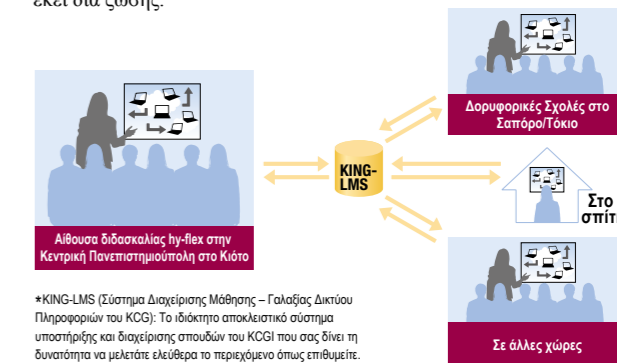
εκεί στα ζωσης.

Δορυφορικές Σχολές στο Σαπόρο/Τόκιο

KING-LMS

Στο σπίτ

Αίθουσα διδασκαλίας hy-flex στην Κεντρική Πανεπιστημιούπολη στο Κιότο

*KING-LMS (Σύστημα Διαχείρισης Μάθησης – Γαλαξίας Δικτύου Πληροφοριών του KCG): Το ιδιόκτητο αποκλειστικό σύστημα υποστήριξης και διαχείρισης σπουδών του KCGI που σας δίνει τη δυνατότητα να μελετάτε ελεύθερα το περιεχόμενο όπως επιθυμείτε.

Σε άλλες χώρες